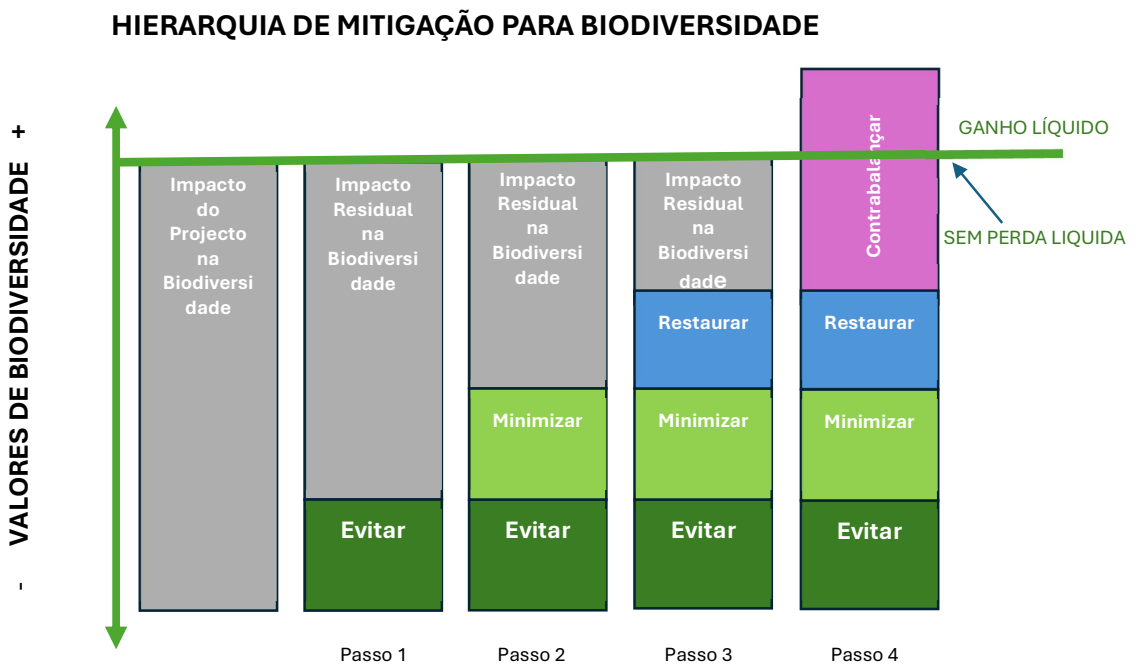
HIERARQUIA DE MITIGAÇÃO PARA BIODIVERSIDADE

+
VALORES DE BIODIVERSIDADE
-

GANHO LÍQUIDO

SEM PERDA LIQUIDA

Impacto do Projecto na Biodiversidade

Impacto Residual na Biodiversidade

Evitar

Passo 1

Impacto Residual na Biodiversidade

Minimizar

Evitar

Passo 2

Impacto Residual na Biodiversidade

Restaurar

Minimizar

Evitar

Passo 3

Contrabalançar

Restaurar

Minimizar

Evitar

Passo 4